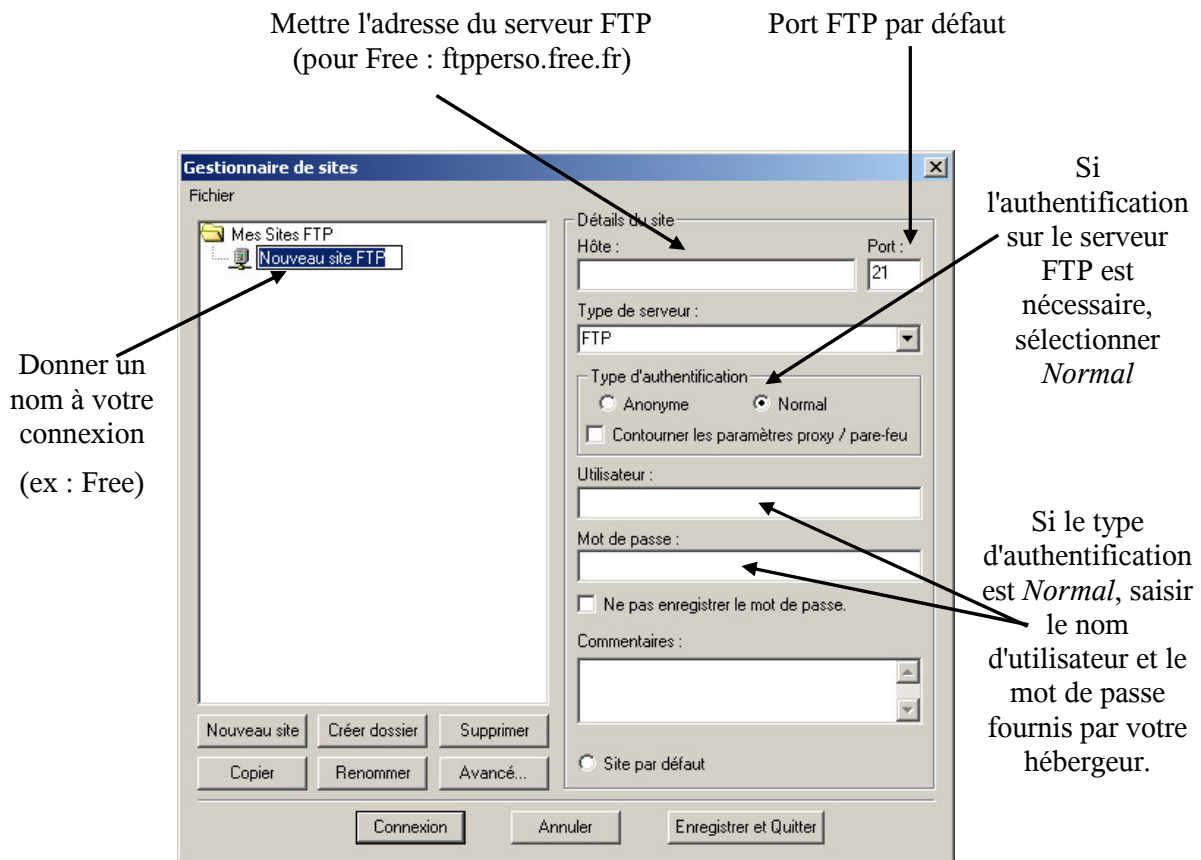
Mettre l'adresse du serveur FTP (pour Free : ftpperso.free.fr)

Port FTP par défaut

Gestionnaire de sites

Fichier

Mes Sites FTP

Nouveau site FTP

Détails du site

Hôte :

Port :

21

Type de serveur :

FTP

Type d'authentification

Anonyme

Normal

Contourner les paramètres proxy / pare-feu

Utilisateur :

Mot de passe :

Ne pas enregistrer le mot de passe.

Commentaires :

Site par défaut

Nouveau site

Créer dossier

Supprimer

Copier

Renommer

Avancé...

Connexion

Annuler

Enregistrer et Quitter

Si l'authentification sur le serveur FTP est nécessaire, sélectionner *Normal*

Donner un nom à votre connexion

(ex : Free)

Si le type d'authentification est *Normal*, saisir le nom d'utilisateur et le mot de passe fournis par votre hébergeur.